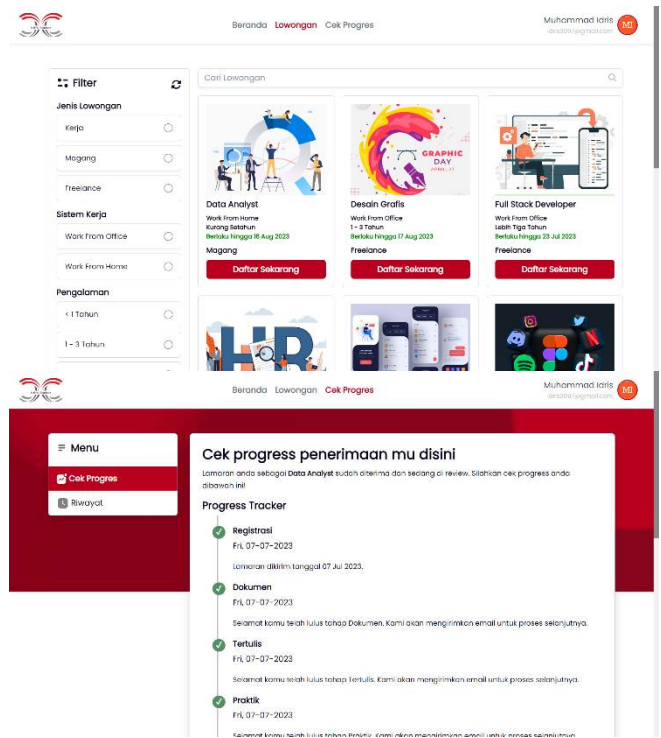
Beranda Lowongan Cek Progres

Muhammad Idris
idris2001@gmail.com
MI

Filter

Jenis Lowongan

Kerja

Magang

Freelance

Sistem Kerja

Work From Office

Work From Home

Pengalaman

< 1 Tahun

1 - 3 Tahun

Cari Lowongan

Data Analyst
Work From Home
Kurang Setahun
Berlaku hingga 16 Aug 2023
Magang
Daftar Sekarang

GRAPHIC DAY

Desain Grafis
Work From Office
1 - 3 Tahun
Berlaku hingga 17 Aug 2023
Freelance
Daftar Sekarang

Full Stack Developer
Work From Office
Lebih Tiga Tahun
Berlaku hingga 23 Jul 2023
Freelance
Daftar Sekarang

HR

Beranda Lowongan Cek Progres

Muhammad Idris
idris2001@gmail.com
MI

Menu

Cek Progres

Riwayat

Cek progress penerimaan mu disini

Lamaran anda sebagai Data Analyst sudah diterima dan sedang di review. Silahkan cek progress anda dibawah ini!

Progress Tracker

Registrasi
Fri, 07-07-2023
Lamaran dikirim tanggal 07 Jul 2023.

Dokumen
Fri, 07-07-2023
Selamat kamu telah lulus tahap Dokumen. Kami akan mengirimkan email untuk proses selanjutnya.

Tertulis
Fri, 07-07-2023
Selamat kamu telah lulus tahap Tertulis. Kami akan mengirimkan email untuk proses selanjutnya.

Praktik
Fri, 07-07-2023
Selamat kamu telah lulus tahap Praktik. Kami akan mengirimkan email untuk proses selanjutnya.